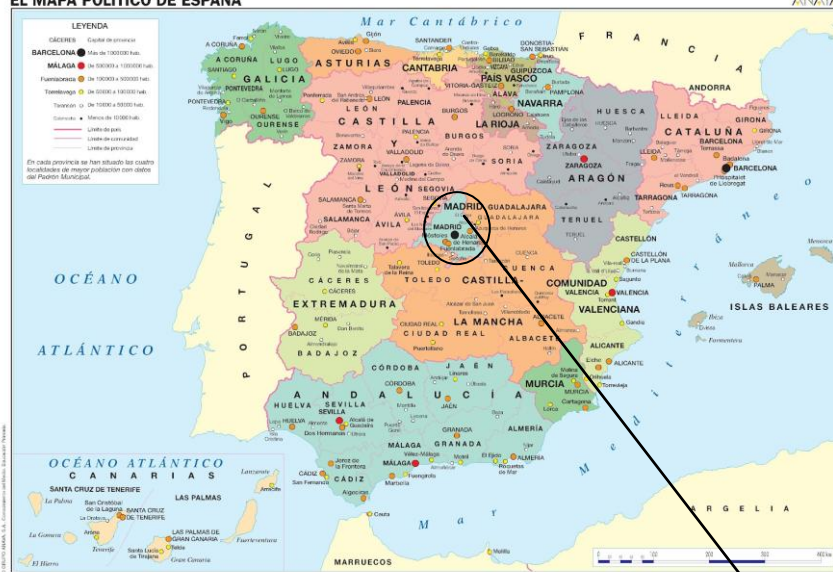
EL MAPA POLÍTICO DE ESPAÑA

LEYENDA
CÁCERES Capital de provincia
BARCELONA Más de 1 000 000 hab.
MÁLAGA De 500 000 a 1 000 000 hab.
Fuenlabrada De 100 000 a 500 000 hab.
Torrelavega De 50 000 a 100 000 hab.
Tarancón De 10 000 a 50 000 hab.
Carmona Menos de 10 000 hab.
Límite de país
Límite de comunidad
Límite de provincia

En cada provincia se han situado las cuatro localidades de mayor población con datos del Padrón Municipal.

Mar Cantábrico

FRANCIA

ANDORRA

OCÉANO

ATLÁNTICO

PORTUGAL

GALICIA
A CORUÑA
LUGO
PONTEVEDRA
OURENSE
ASTURIAS
OVIEDO
Gijón
CANTABRIA
SANTANDER
PAÍS VASCO
BILBAO
DONOSTIA-SAN SEBASTIÁN
VITORIA-GASTEIZ
NAVARRA
PAMPLONA
LA RIOJA
LOGROÑO
CASTILLA
Y
LEÓN
LEÓN
PALENCIA
BURGOS
ZAMORA
VALLADOLID
SORIA
SALAMANCA
ÁVILA
SEGOVIA
ARAGÓN
HUESCA
ZARAGOZA
TERUEL
CATALUÑA
LLEIDA
GIRONA
BARCELONA
TARRAGONA
Badalona
L'Hospitalet de Llobregat
MADRID
MADRID
Alcalá de Henares
Fuenlabrada
Móstoles
GUADALAJARA
GUADALAJARA
CASTILLA
LA MANCHA
TOLEDO
TOLEDO
CUENCA
CIUDAD REAL
ALBACETE
EXTREMADURA
CÁCERES
BADAJOZ
COMUNIDAD
VALENCIANA
CASTELLÓN
CASTELLÓN DE LA PLANA
VALENCIA
VALENCIA
ALICANTE
ALICANTE
Elche
MURCIA
MURCIA
Cartagena
ANDALUCÍA
HUELVA
SEVILLA
SEVILLA
CÓRDOBA
CÓRDOBA
JAÉN
JAÉN
GRANADA
GRANADA
ALMERÍA
ALMERÍA
MÁLAGA
MÁLAGA
CÁDIZ
CÁDIZ
Jerez de la Frontera
Dos Hermanas
Algeciras
Marbella
ISLAS BALEARES
PALMA
Mallorca
Menorca
Ibiza
Formentera

Mar Mediterráneo

ARGELIA

MARRUECOS

Ceuta
Melilla

OCÉANO ATLÁNTICO
CANARIAS
SANTA CRUZ DE TENERIFE
LAS PALMAS
La Palma
San Cristóbal de la Laguna
SANTA CRUZ DE TENERIFE
La Gomera
Tenerife
El Hierro
LAS PALMAS DE GRAN CANARIA
Gran Canaria
Fuerteventura
Lanzarote
Santa Lucía de Tirajana

0 100 200 300 400 km